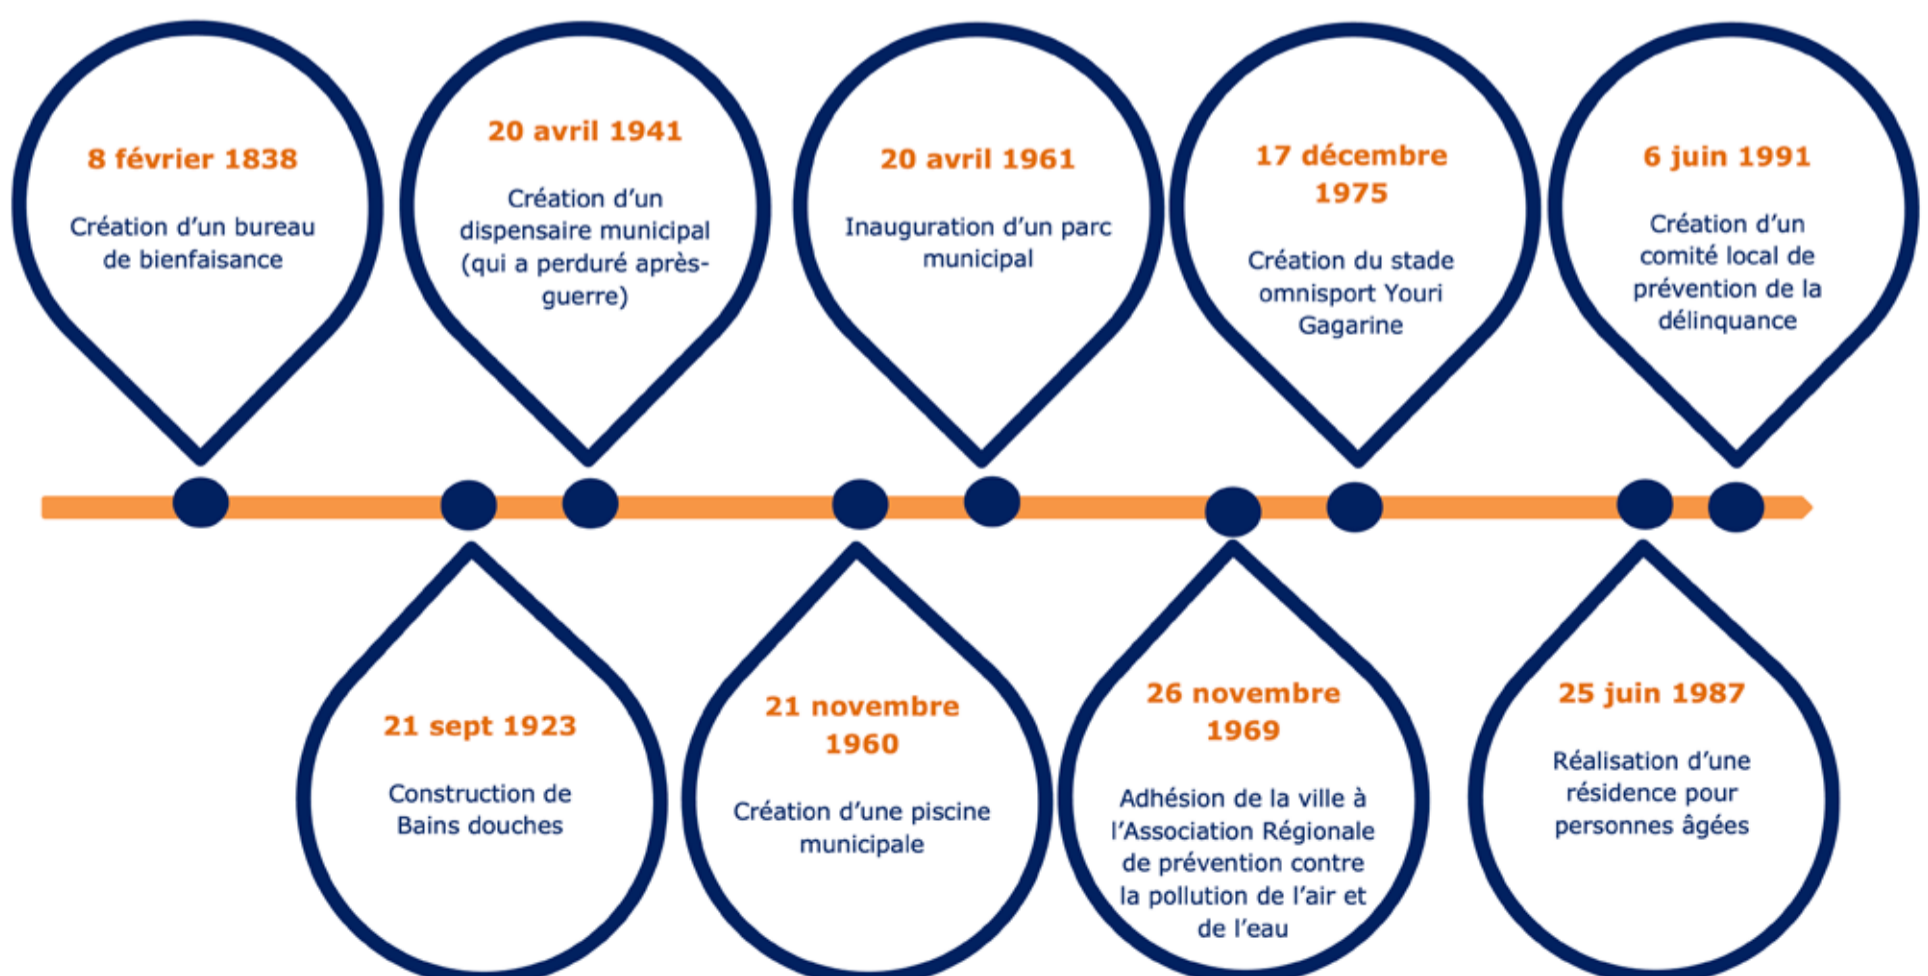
8 février 1838

Création d'un bureau de bienfaisance

21 sept 1923

Construction de Bains douches

20 avril 1941

Création d'un dispensaire municipal (qui a perduré après-guerre)

21 novembre 1960

Création d'une piscine municipale

20 avril 1961

Inauguration d'un parc municipal

26 novembre 1969

Adhésion de la ville à l'Association Régionale de prévention contre la pollution de l'air et de l'eau

17 décembre 1975

Création du stade omnisport Youri Gagarine

25 juin 1987

Réalisation d'une résidence pour personnes âgées

6 juin 1991

Création d'un comité local de prévention de la délinquance